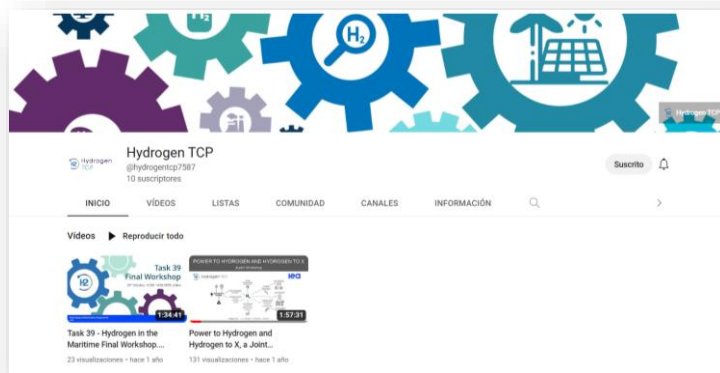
H2

H2

Hydrogen TCP

Hydrogen TCP

Hydrogen TCP
@hydrogentcp7587
10 suscriptores

Suscrito

INICIO
VÍDEOS
LISTAS
COMUNIDAD
CANALES
INFORMACIÓN

Vídeos
Reproducir todo

Task 39
Final Workshop

H2

1:34:41

Task 39 - Hydrogen in the Maritime Final Workshop....
23 visualizaciones • hace 1 año

POWER TO HYDROGEN AND HYDROGEN TO X

Hydrogen TCP

iea

1:57:31

Power to Hydrogen and Hydrogen to X, a Joint...
131 visualizaciones • hace 1 año